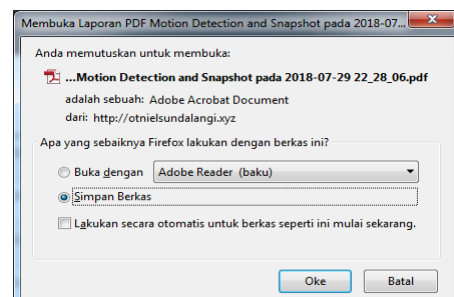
Membuka Laporan PDF Motion Detection and Snapshot pada 2018-07...

Anda memutuskan untuk membuka:

...Motion Detection and Snapshot pada 2018-07-29 22_28_06.pdf

adalah sebuah: Adobe Acrobat Document

dari: http://otnielsundalangi.xyz

Apa yang sebaiknya Firefox lakukan dengan berkas ini?

Buka dengan Adobe Reader (baku)

Simpan Berkas

Lakukan secara otomatis untuk berkas seperti ini mulai sekarang.

Oke Batal